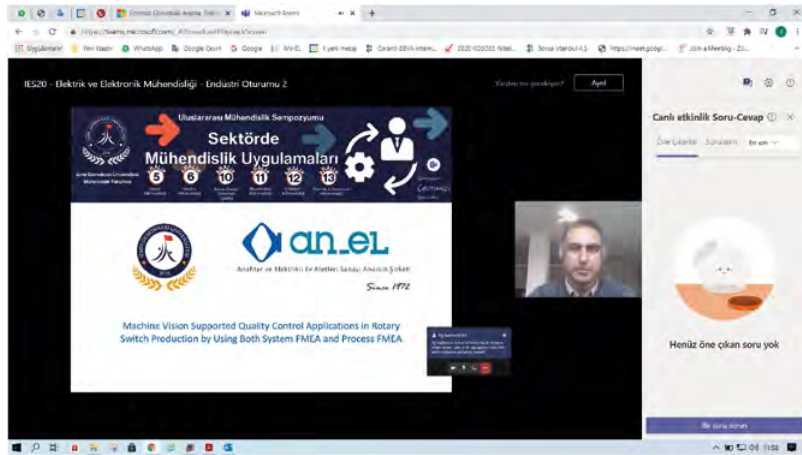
Ermenis Üniversitesi Ana... | Microsoft Teams

https://teams.microsoft.com/

Uygulamalar | Yeni klasör | WhatsApp | Google Çeviri | Google | MI-EL | Garanti BBVA İntern... | Join a Meeting - Zo...

IES20 - Elektrik ve Elektronik Mühendisliği - Endüstri Oturumu 2

Yardıma mı ihtiyacınız var? | Ayrıl

Uluslararası Mühendislik Sempozyumu

Sektörde Mühendislik Uygulamaları

5 6 10 11 12 13

an.EL

Anahtar ve Elektrikli Ev Aletleri Sanayi Anonim Şirketi

Since 1972

Machine Vision Supported Quality Control Applications in Rotary Switch Production by Using Both System FMEA and Process FMEA

Canlı etkinlik Soru-Cevap

Öne Çıkanlar | Sorularım | En son

Heniz öne çıkan soru yok

Bir soru sorun